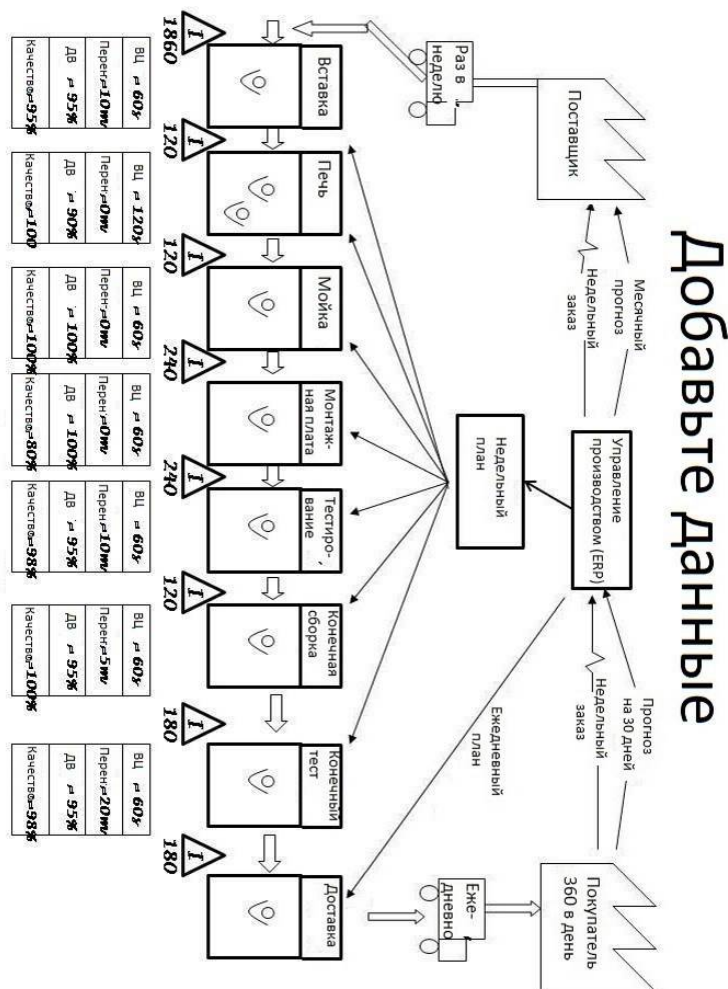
Добавьте данные

Поставщик

Месячный прогноз

Недельный заказ

Раз в неделю

Управление производством (ERP)

Недельный план

Прогноз на 30 дней

Недельный заказ

Ежедневный план

Покупатель 360 в день

Еже-дневно

Вставка

Печь

Мойка

Монтаж-ная плата

Тестиро-вание

Конечная сборка

Конечный тест

Доставка

1860

120

120

240

240

120

180

180

ВЦ = 60s
Перен = 10mn
ДВ = 95%
Качество = 95%

ВЦ = 120s
Перен = 0mn
ДВ = 90%
Качество = 100

ВЦ = 60s
Перен = 0mn
ДВ = 100%
Качество = 100%

ВЦ = 60s
Перен = 0mn
ДВ = 100%
Качество = 80%

ВЦ = 60s
Перен = 10mn
ДВ = 95%
Качество = 98%

ВЦ = 60s
Перен = 5mn
ДВ = 95%
Качество = 100%

ВЦ = 60s
Перен = 20mn
ДВ = 95%
Качество = 98%